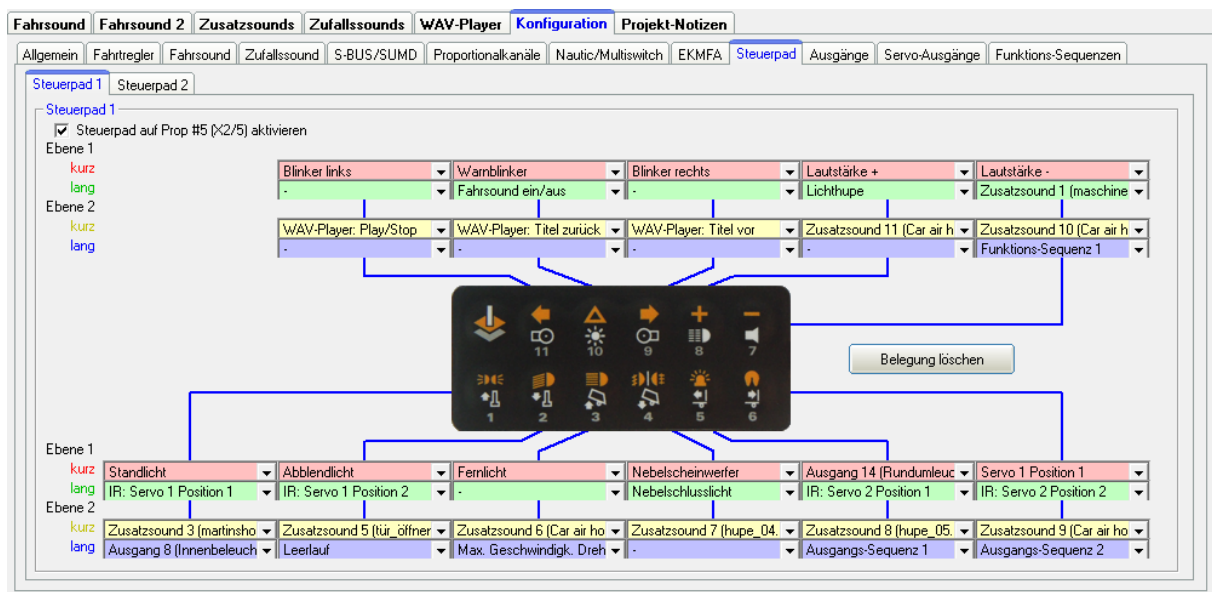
Fahrsound | Fahrsound 2 | Zusatzsounds | Zufallssounds | WAV-Player | Konfiguration | Projekt-Notizen

Allgemein | Fahrtregler | Fahrsound | Zufallssound | S-BUS/SUMD | Proportionalkanäle | Nautic/Multiswitch | EKMFA | Steuerpad | Ausgänge | Servo-Ausgänge | Funktions-Sequenzen

Steuerpad 1 | Steuerpad 2

Steuerpad 1

☑ Steuerpad auf Prop #5 (X2/5) aktivieren

Ebene 1
kurz
lang
Ebene 2
kurz
lang

| Blinker links | Warnblinker | Blinker rechts | Lautstärke + | Lautstärke - |
|---|---|---|---|---|
| - | Fahrsound ein/aus | - | Lichthupe | Zusatzsound 1 (maschine |
| WAV-Player: Play/Stop | WAV-Player: Titel zurück | WAV-Player: Titel vor | Zusatzsound 11 (Car air h | Zusatzsound 10 (Car air h |
| - | - | - | - | Funktions-Sequenz 1 |

11 10 9 8 7
1 2 3 4 5 6

Belegung löschen

Ebene 1
kurz
lang
Ebene 2
kurz
lang

| Standlicht | Abblendlicht | Fernlicht | Nebelscheinwerfer | Ausgang 14 (Rundumleuc | Servo 1 Position 1 |
|---|---|---|---|---|---|
| IR: Servo 1 Position 1 | IR: Servo 1 Position 2 | - | Nebelschlusslicht | IR: Servo 2 Position 1 | IR: Servo 2 Position 2 |
| Zusatzsound 3 (martinsho | Zusatzsound 5 (tür_öffner | Zusatzsound 6 (Car air ho | Zusatzsound 7 (hupe_04. | Zusatzsound 8 (hupe_05. | Zusatzsound 9 (Car air ho |
| Ausgang 8 (Innenbeleuch | Leerlauf | Max. Geschwindigk. Dreh | - | Ausgangs-Sequenz 1 | Ausgangs-Sequenz 2 |